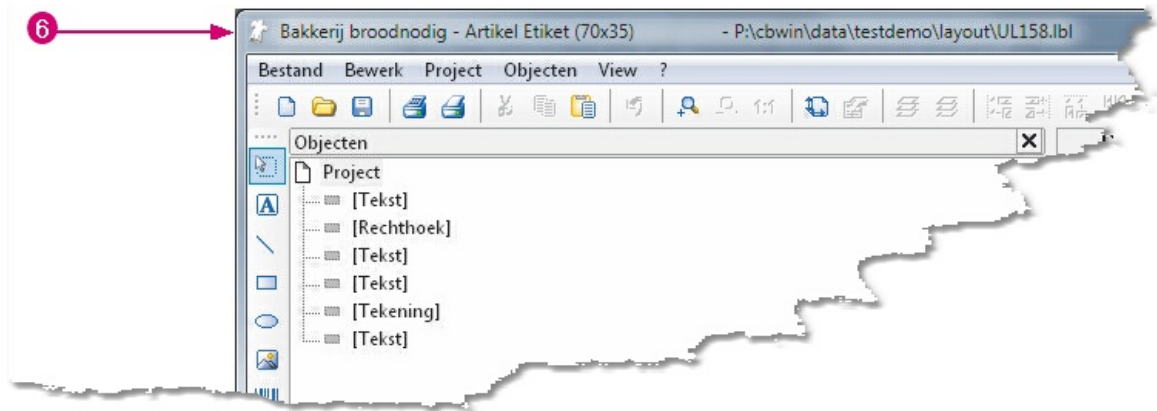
6

Bakkerij broodnodig - Artikel Etiket (70x35) - P:\cbwin\data\testdemo\layout\UL158.lbl

Bestand Bewerk Project Objecten View ?

1:1

Objecten

Project
[Tekst]
[Rechthoek]
[Tekst]
[Tekst]
[Tekening]
[Tekst]